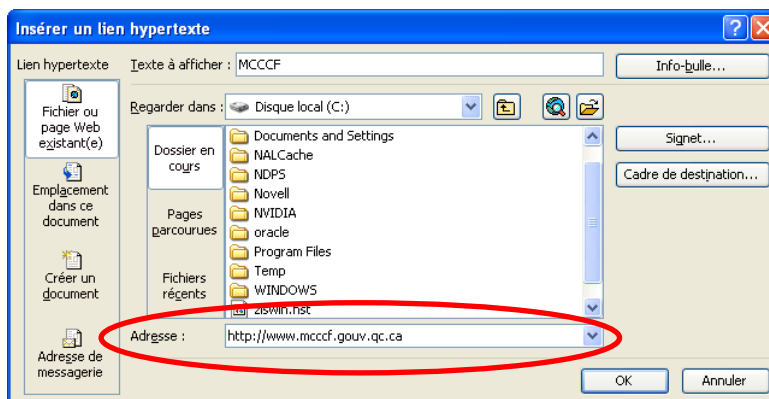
Insérer un lien hypertexte

Lien hypertexte

Fichier ou page Web existant(e)

Emplacement dans ce document

Créer un document

Adresse de messagerie

Texte à afficher : MCCCF

Info-bulle...

Regarder dans : Disque local (C:)

Dossier en cours

Pages parcourues

Fichiers récents

Documents and Settings
NALCache
NDPS
Novell
NVIDIA
oracle
Program Files
Temp
WINDOWS
zlswin.hst

Signet...

Cadre de destination...

Adresse : http://www.mcccf.gouv.qc.ca

OK

Annuler